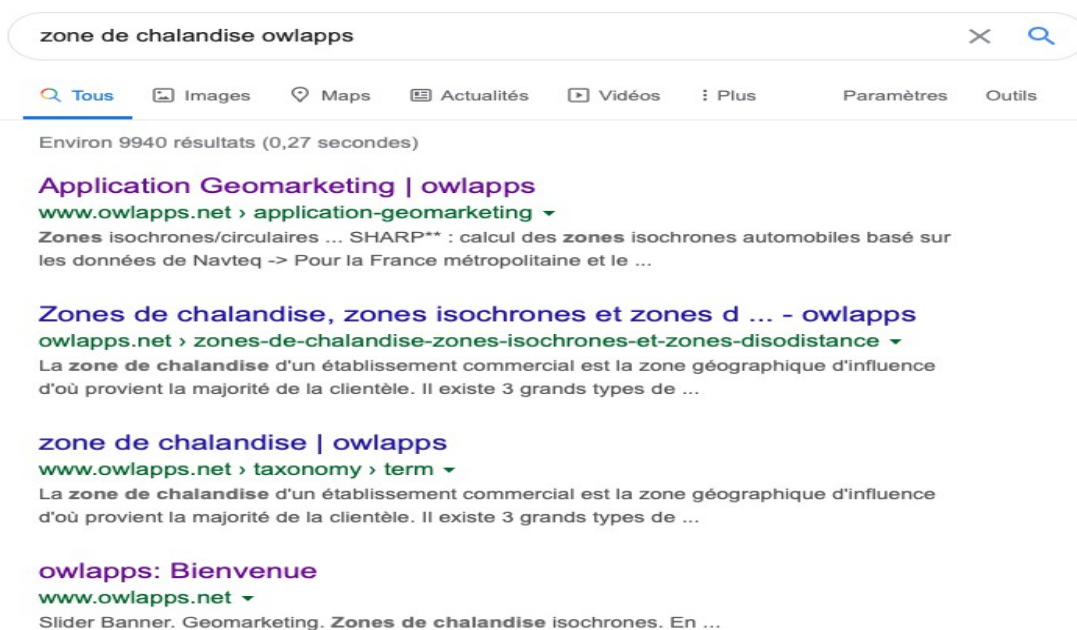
zone de chalandise owlapps

Tous Images Maps Actualités Vidéos : Plus Paramètres Outils

Environ 9940 résultats (0,27 secondes)

Application Geomarketing | owlapps
www.owlapps.net › application-geomarketing ▾
Zones isochrones/circulaires ... SHARP** : calcul des zones isochrones automobiles basé sur les données de Navteq -> Pour la France métropolitaine et le ...

Zones de chalandise, zones isochrones et zones d ... - owlapps
owlapps.net › zones-de-chalandise-zones-isochrones-et-zones-disodistance ▾
La zone de chalandise d'un établissement commercial est la zone géographique d'influence d'où provient la majorité de la clientèle. Il existe 3 grands types de ...

zone de chalandise | owlapps
www.owlapps.net › taxonomy › term ▾
La zone de chalandise d'un établissement commercial est la zone géographique d'influence d'où provient la majorité de la clientèle. Il existe 3 grands types de ...

owlapps: Bienvenue
www.owlapps.net ▾
Slider Banner. Geomarketing. Zones de chalandise isochrones. En ...